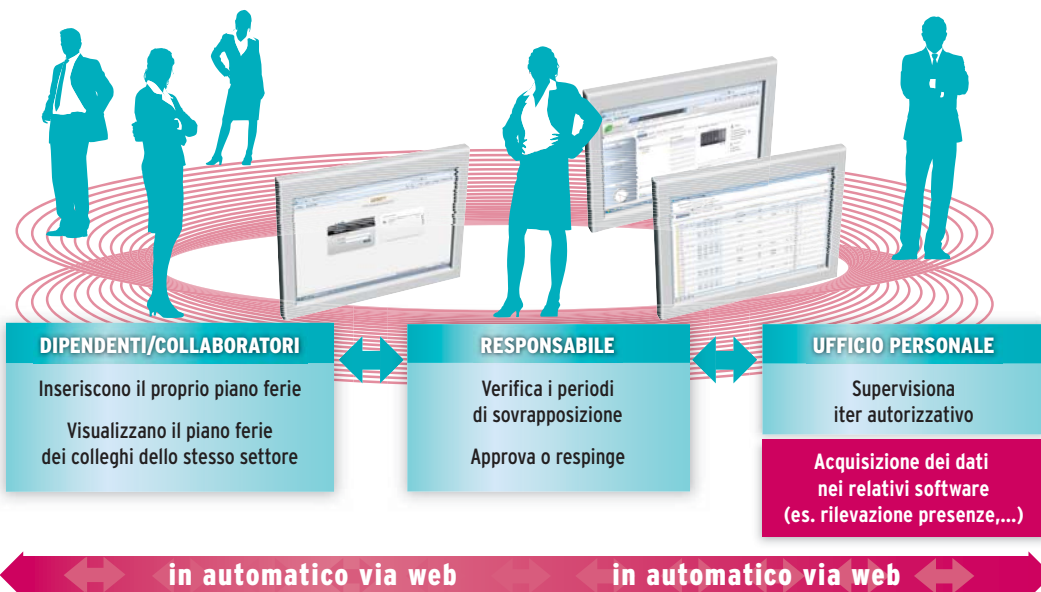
DIPENDENTI/COLLABORATORI

Inseriscono il proprio piano ferie

Visualizzano il piano ferie dei colleghi dello stesso settore

RESPONSABILE

Verifica i periodi di sovrapposizione

Approva o respinge

UFFICIO PERSONALE

Supervisiona iter autorizzativo

Acquisizione dei dati nei relativi software (es. rilevazione presenze,...)

in automatico via web in automatico via web